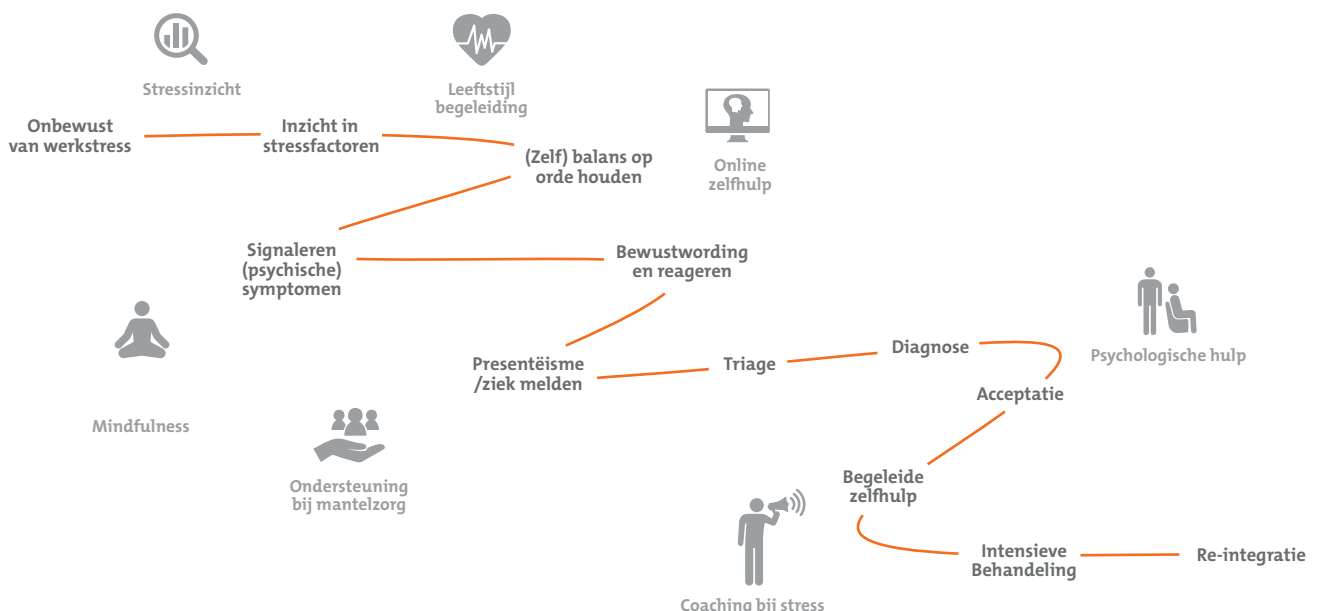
Stressinzicht

Leefstijl begeleiding

Onbewust van werkstress

Inzicht in stressfactoren

(Zelf) balans op orde houden

Online zelfhulp

Signaleren (psychische) symptomen

Bewustwording en reageren

Psychologische hulp

Presentëisme /ziek melden

Triage

Diagnose

Acceptatie

Mindfulness

Ondersteuning bij mantelzorg

Begeleide zelfhulp

Intensieve Behandeling

Re-integratie

Coaching bij stress